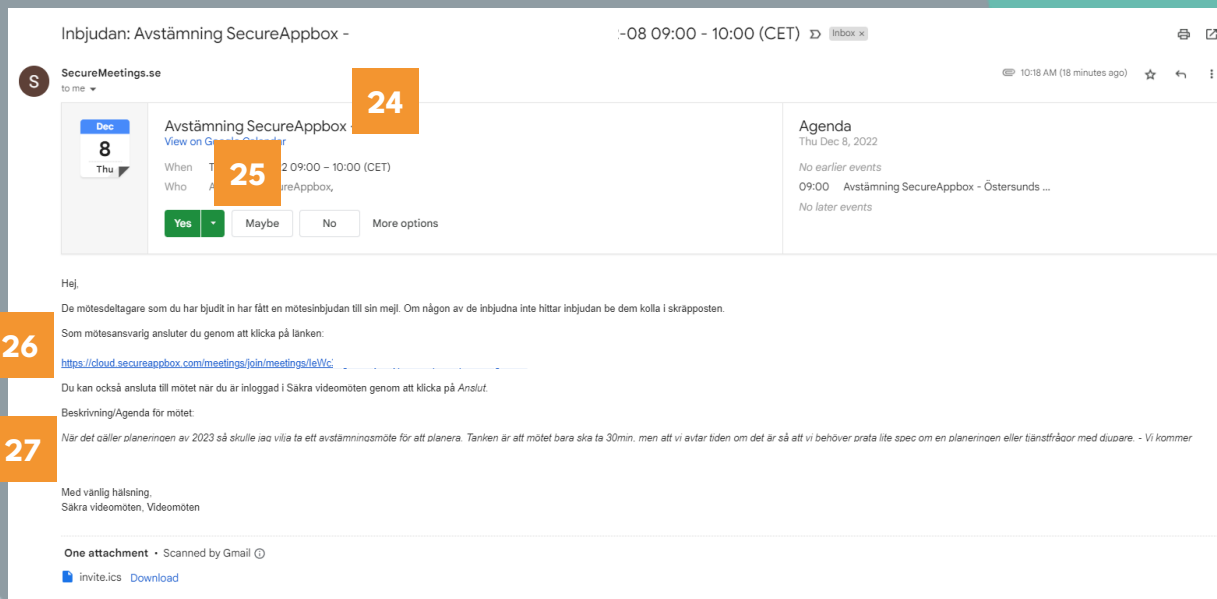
Inbjudan: Avstämning SecureAppbox - -08 09:00 - 10:00 (CET) Inbox ×

S

SecureMeetings.se
to me

10:18 AM (18 minutes ago)

24

Dec
8
Thu

Avstämning SecureAppbox -
View on G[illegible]Calendar

When T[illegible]2 09:00 – 10:00 (CET)
Who A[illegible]ureAppbox,

25

Yes Maybe No More options

Agenda
Thu Dec 8, 2022
No earlier events
09:00 Avstämning SecureAppbox - Östersunds ...
No later events

Hej,

De mötesdeltagare som du har bjudit in har fått en mötesinbjudan till sin mejl. Om någon av de inbjudna inte hittar inbjudan be dem kolla i skräpposten.

26

Som mötesansvarig ansluter du genom att klicka på länken:

https://cloud.secureappbox.com/meetings/join/meetings/leWc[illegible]

Du kan också ansluta till mötet när du är inloggad i Säkra videomöten genom att klicka på Anslut.

Beskrivning/Agenda för mötet:

27

När det gäller planeringen av 2023 så skulle jag vilja ta ett avstämningsmöte för att planera. Tanken är att mötet bara ska ta 30min, men att vi avtar tiden om det är så att vi behöver prata lite spec om en planeringen eller tjänstfrågor med djupare. - Vi kommer

Med vänlig hälsning,
Säkra videomöten, Videomöten

One attachment • Scanned by Gmail

invite.ics Download